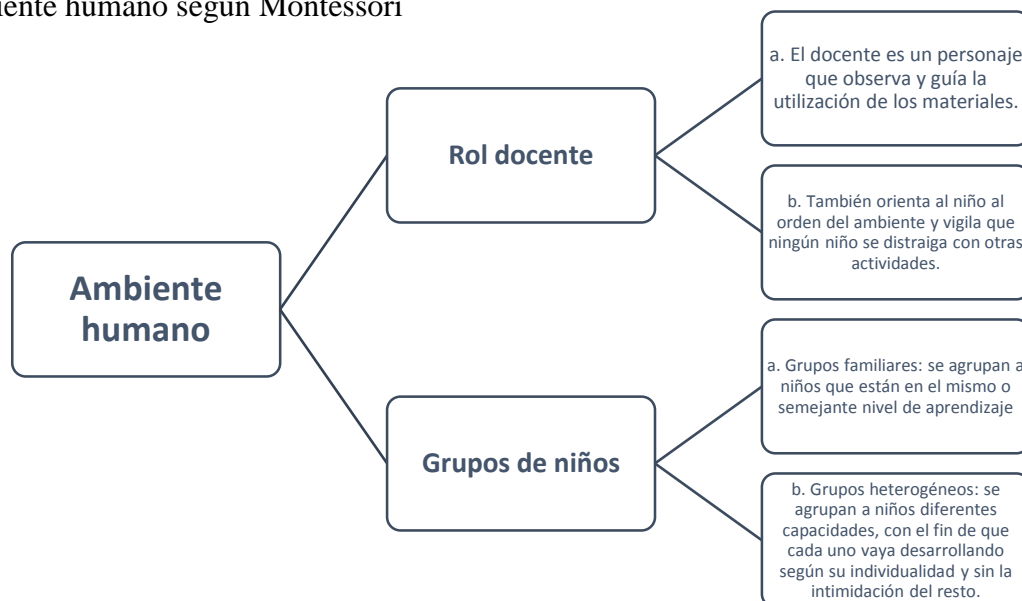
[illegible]iente humano según Montessori

Ambiente humano

Rol docente

a. El docente es un personaje que observa y guía la utilización de los materiales.

b. También orienta al niño al orden del ambiente y vigila que ningún niño se distraiga con otras actividades.

Grupos de niños

a. Grupos familiares: se agrupan a niños que están en el mismo o semejante nivel de aprendizaje

b. Grupos heterogéneos: se agrupan a niños diferentes capacidades, con el fin de que cada uno vaya desarrollando según su individualidad y sin la intimidación del resto.